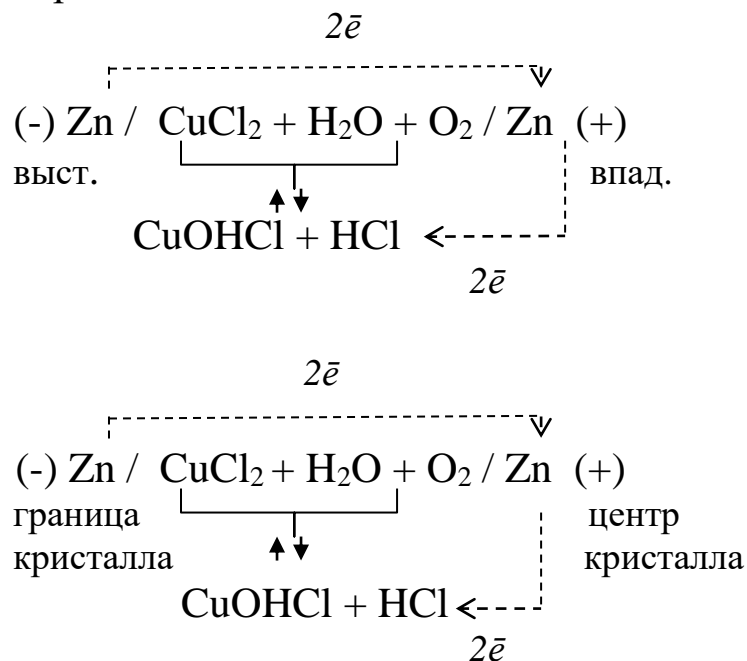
$2\bar{e}$

(-) Zn / $CuCl_2 + H_2O + O_2$ / Zn (+)
выст. впад.

$CuOHCl + HCl$

$2\bar{e}$

$2\bar{e}$

(-) Zn / $CuCl_2 + H_2O + O_2$ / Zn (+)
граница кристалла центр кристалла

$CuOHCl + HCl$

$2\bar{e}$